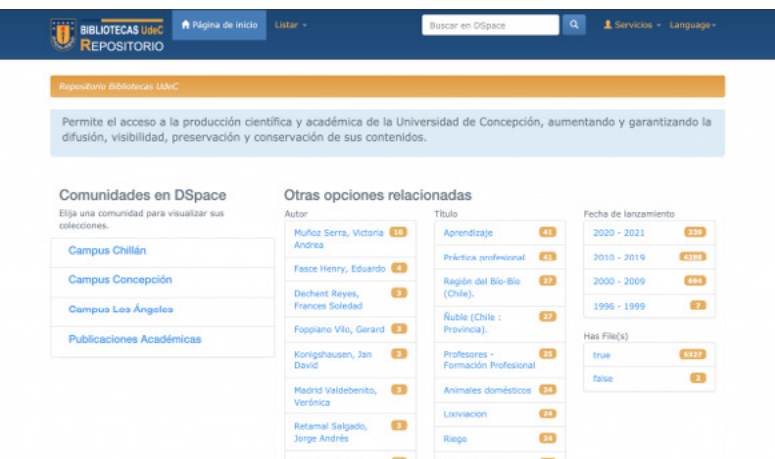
BIBLIOTECAS UdeC
REPOSITORIO

Página de inicio
Listar
Buscar en DSpace
Servicios
Language

Repositorio Bibliotecas UdeC

Permite el acceso a la producción científica y académica de la Universidad de Concepción, aumentando y garantizando la difusión, visibilidad, preservación y conservación de sus contenidos.

Comunidades en DSpace
Elija una comunidad para visualizar sus colecciones.

Campus Chillán
Campus Concepción
Campus Los Ángeles
Publicaciones Académicas

Otras opciones relacionadas

Autor
Muñoz Serra, Victoria Andrea 10
Fasce Henry, Eduardo 4
Dechent Reyes, Frances Soledad 3
Foppiano Vilo, Gerard 3
Konigshausen, Jan David 3
Madrid Valdebenito, Verónica 3
Retamal Salgado, Jorge Andrés 3

Título
Aprendizaje 41
Práctica profesional 41
Región del Bío-Bío (Chile). 27
Ñuble (Chile : Provincia). 27
Profesores - Formación Profesional 25
Animales domésticos 24
Lixiviacion 24
Riego 24

Fecha de lanzamiento
2020 - 2021 339
2010 - 2019 4286
2000 - 2009 694
1996 - 1999 7

Has File(s)
true 5327
false 3